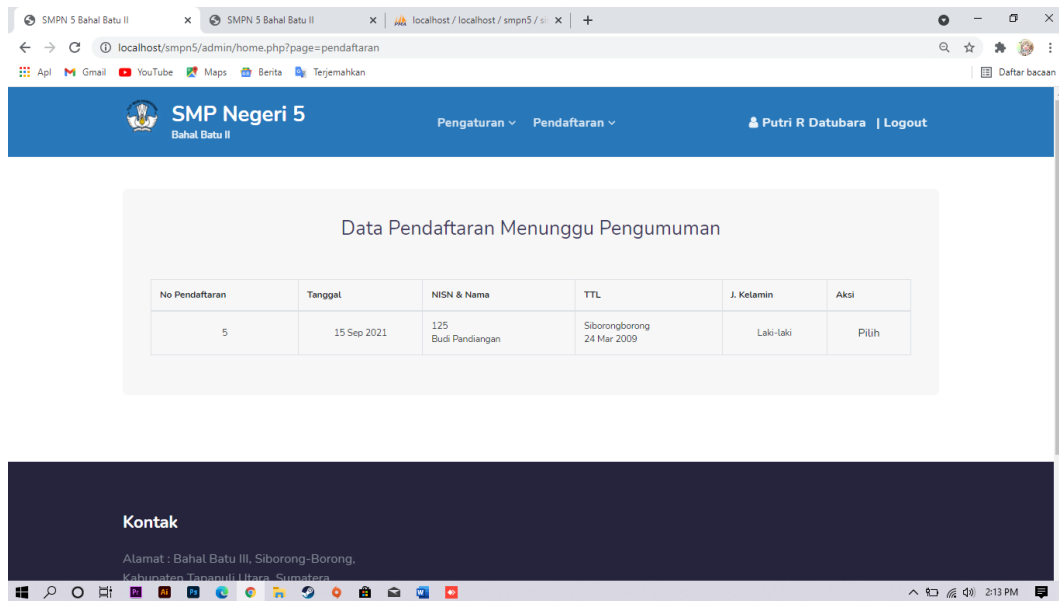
SMPN 5 Bahal Batu II × SMPN 5 Bahal Batu II × localhost / localhost / smpn5 / × +

localhost/smpn5/admin/home.php?page=pendaftaran

Apl Gmail YouTube Maps Berita Terjemahkan Daftar bacaan

SMP Negeri 5
Bahal Batu II

Pengaturan Pendaftaran

Putri R Datubara | Logout

Data Pendaftaran Menunggu Pengumuman

| No Pendaftaran | Tanggal | NISN & Nama | TTL | J. Kelamin | Aksi |
|---|---|---|---|---|---|
| 5 | 15 Sep 2021 | 125 Budi Pandiangan | Siborongborong 24 Mar 2009 | Laki-laki | Pilih |

Kontak

Alamat : Bahal Batu III, Siborong-Borong,
Kabupaten Tapanuli Utara, Sumatera

2:13 PM